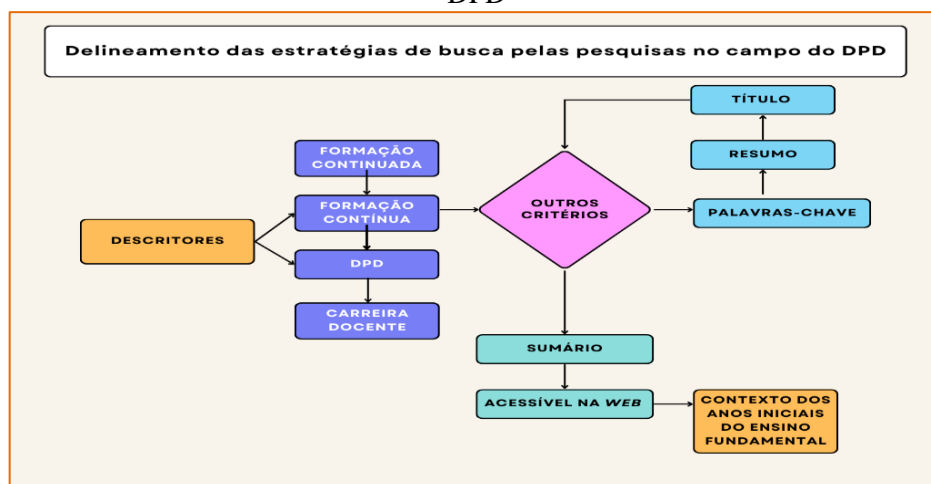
DPD

Delineamento das estratégias de busca pelas pesquisas no campo do DPD

DESCRITORES

FORMAÇÃO CONTINUADA

FORMAÇÃO CONTÍNUA

DPD

CARREIRA DOCENTE

OUTROS CRITÉRIOS

TÍTULO

RESUMO

PALAVRAS-CHAVE

SUMÁRIO

ACESSÍVEL NA *WEB*

CONTEXTO DOS ANOS INICIAIS DO ENSINO FUNDAMENTAL